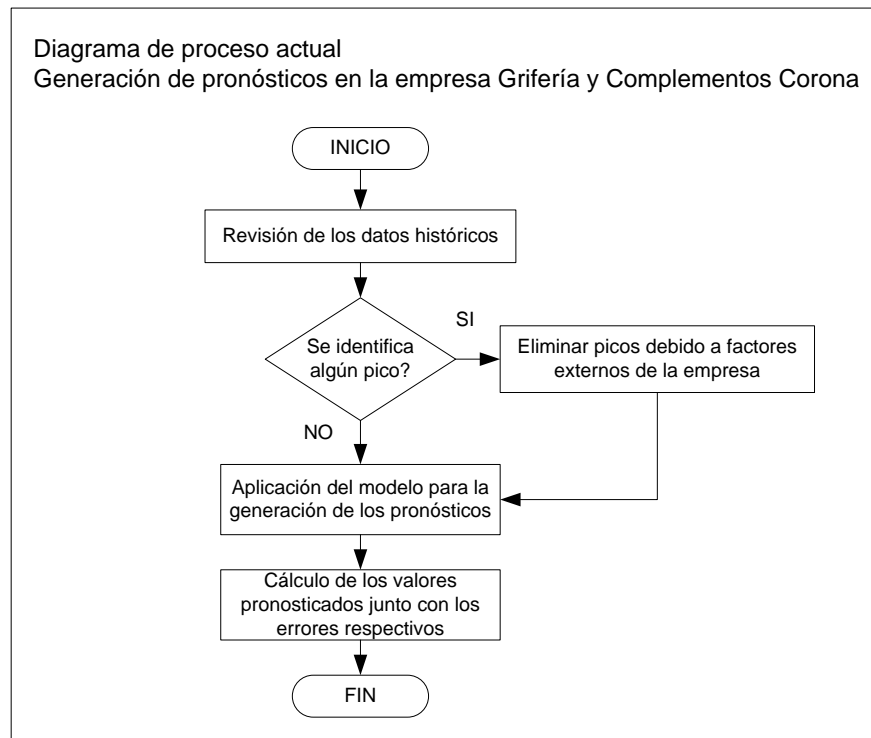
Diagrama de proceso actual
Generación de pronósticos en la empresa Grifería y Complementos Corona

INICIO

Revisión de los datos históricos

Se identifica algún pico?

SI

Eliminar picos debido a factores externos de la empresa

NO

Aplicación del modelo para la generación de los pronósticos

Cálculo de los valores pronosticados junto con los errores respectivos

FIN